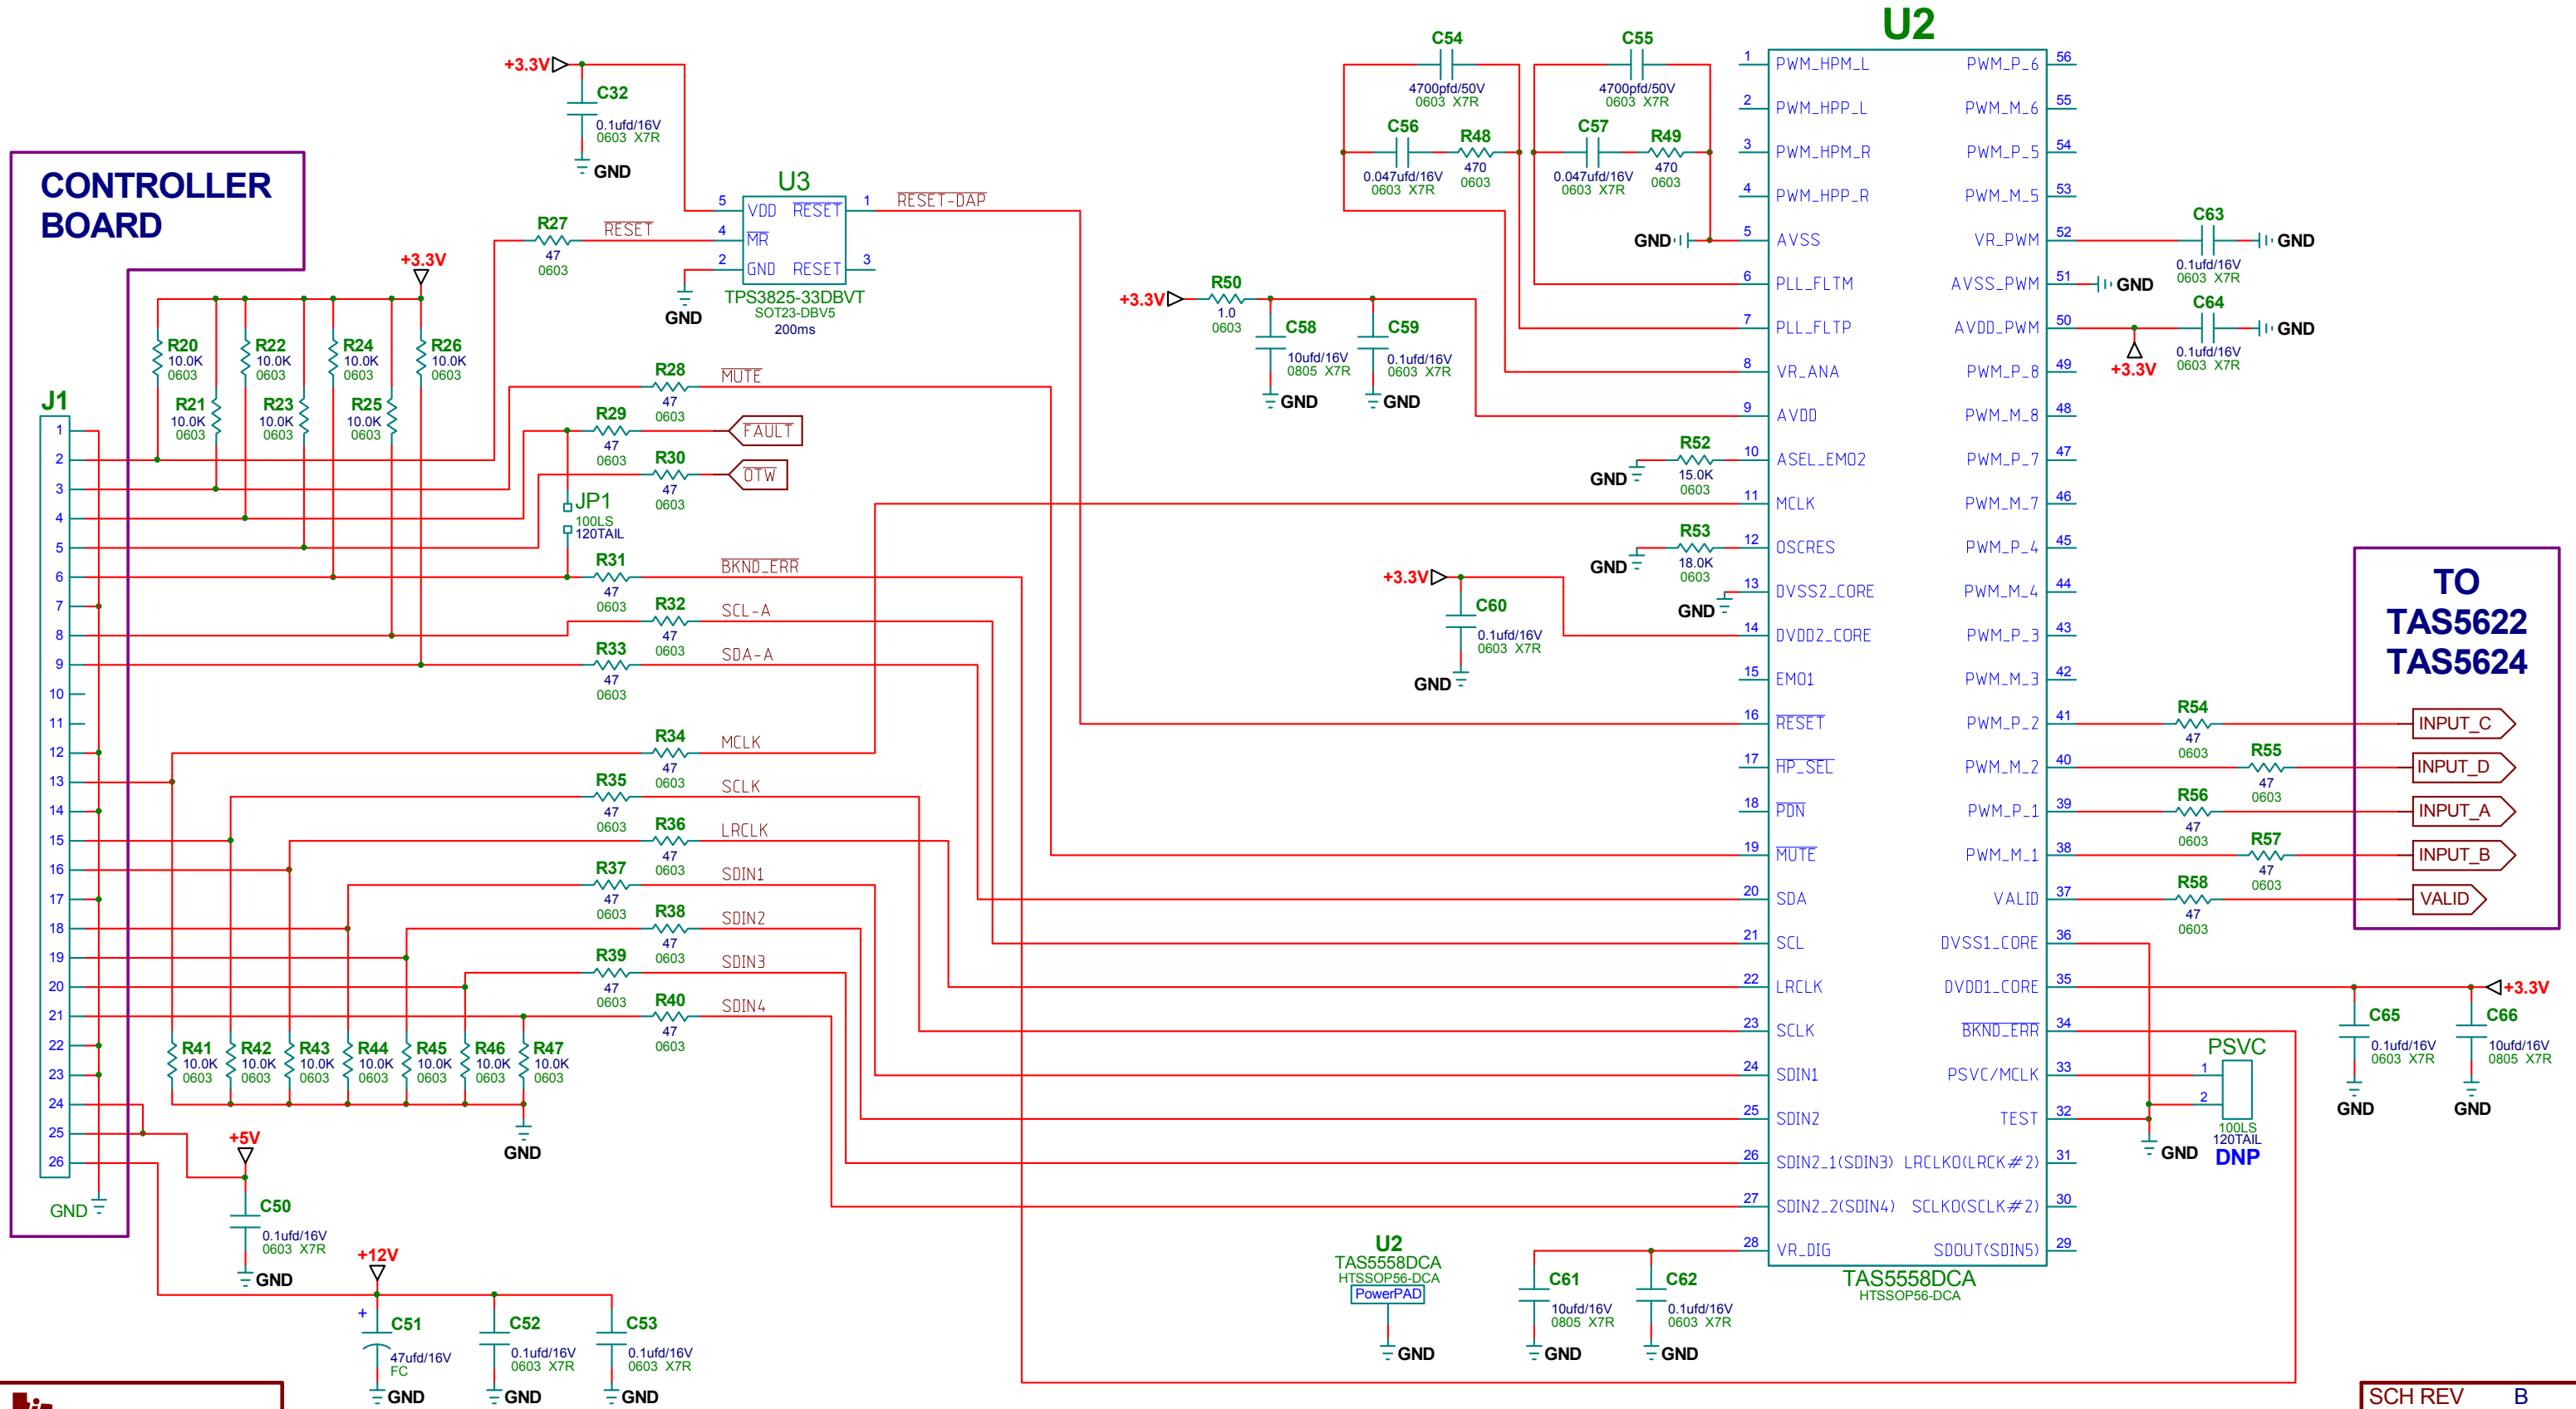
CONTROLLER BOARD

J1
1
2
3
4
5
6
7
8
9
10
11
12
13
14
15
16
17
18
19
20
21
22
23
24
25
26
GND

+3.3V
C32
0.1ufd/16V
0603 X7R
GND

U3
5 VDD $\overline{RESET}$ 1
4 $\overline{MR}$
2 GND RESET 3
TPS3825-33DBVT
SOT23-DBV5
200ms
GND
$\overline{RESET-DAP}$

R27
47
0603
$\overline{RESET}$

+3.3V
R20 10.0K 0603
R22 10.0K 0603
R24 10.0K 0603
R26 10.0K 0603
R21 10.0K 0603
R23 10.0K 0603
R25 10.0K 0603

R28 47 0603 $\overline{MUTE}$
R29 47 0603 FAULT
R30 47 0603 OTW
JP1
100LS
120TAIL
R31 47 0603 $\overline{BKND\_ERR}$
R32 47 0603 SCL-A
R33 47 0603 SDA-A
R34 47 0603 MCLK
R35 47 0603 SCLK
R36 47 0603 LRCLK
R37 47 0603 SDIN1
R38 47 0603 SDIN2
R39 47 0603 SDIN3
R40 47 0603 SDIN4

R41 10.0K 0603
R42 10.0K 0603
R43 10.0K 0603
R44 10.0K 0603
R45 10.0K 0603
R46 10.0K 0603
R47 10.0K 0603
GND

+5V
C50
0.1ufd/16V
0603 X7R
GND

+12V
C51 47ufd/16V FC GND
C52 0.1ufd/16V 0603 X7R GND
C53 0.1ufd/16V 0603 X7R GND

C54 4700pfd/50V 0603 X7R
C55 4700pfd/50V 0603 X7R
C56 0.047ufd/16V 0603 X7R
R48 470 0603
C57 0.047ufd/16V 0603 X7R
R49 470 0603
GND

+3.3V
R50 1.0 0603
C58 10ufd/16V 0805 X7R GND
C59 0.1ufd/16V 0603 X7R GND

GND R52 15.0K 0603
GND R53 18.0K 0603
GND

+3.3V
C60 0.1ufd/16V 0603 X7R
GND

U2
1 PWM_HPM_L PWM_P_6 56
2 PWM_HPP_L PWM_M_6 55
3 PWM_HPM_R PWM_P_5 54
4 PWM_HPP_R PWM_M_5 53
5 AVSS VR_PWM 52
6 PLL_FLTM AVSS_PWM 51
7 PLL_FLTP AVDD_PWM 50
8 VR_ANA PWM_P_8 49
9 AVDD PWM_M_8 48
10 ASEL_EMO2 PWM_P_7 47
11 MCLK PWM_M_7 46
12 OSCRES PWM_P_4 45
13 DVSS2_CORE PWM_M_4 44
14 DVDD2_CORE PWM_P_3 43
15 EMO1 PWM_M_3 42
16 $\overline{RESET}$ PWM_P_2 41
17 $\overline{HP\_SEL}$ PWM_M_2 40
18 $\overline{PDN}$ PWM_P_1 39
19 $\overline{MUTE}$ PWM_M_1 38
20 SDA VALID 37
21 SCL DVSS1_CORE 36
22 LRCLK DVDD1_CORE 35
23 SCLK $\overline{BKND\_ERR}$ 34
24 SDIN1 PSVC/MCLK 33
25 SDIN2 TEST 32
26 SDIN2_1(SDIN3) LRCLKO(LRCK#2) 31
27 SDIN2_2(SDIN4) SCLKO(SCLK#2) 30
28 VR_DIG SDOUT(SDIN5) 29
TAS5558DCA
HTSSOP56-DCA

U2
TAS5558DCA
HTSSOP56-DCA
PowerPAD
GND

C61 10ufd/16V 0805 X7R GND
C62 0.1ufd/16V 0603 X7R GND

C63 0.1ufd/16V 0603 X7R GND
GND
C64 0.1ufd/16V 0603 X7R GND
+3.3V

TO TAS5622 TAS5624
R54 47 0603 INPUT_C
R55 47 0603 INPUT_D
R56 47 0603 INPUT_A
R57 47 0603 INPUT_B
R58 47 0603 VALID

+3.3V
C65 0.1ufd/16V 0603 X7R GND
C66 10ufd/16V 0805 X7R GND

PSVC
1
2
100LS
120TAIL
DNP
GND

SCH REV B